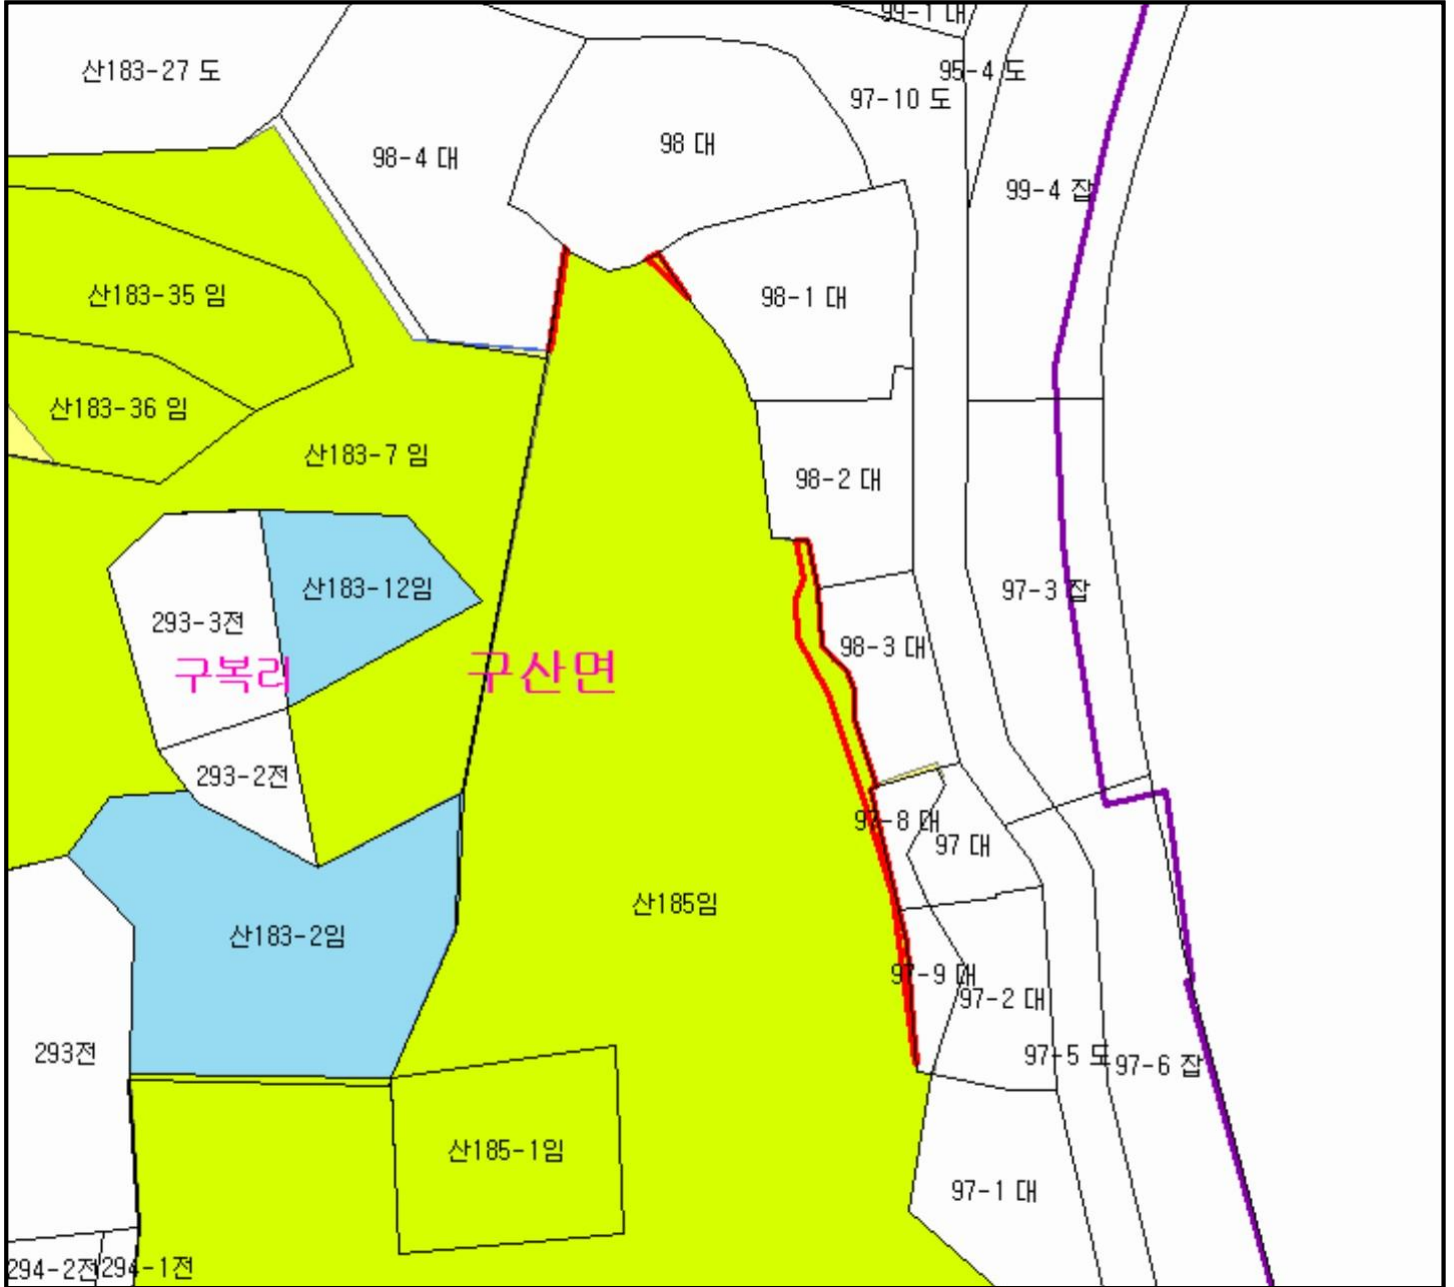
99-1 대
산183-27 도
95-4 도
97-10 도
98-4 대
98 대
99-4 잡
산183-35 임
98-1 대
산183-36 임
산183-7 임
98-2 대
산183-12임
97-3 잡
293-3전
98-3 대
구복리
구산면
293-2전
97-8 대
97 대
산185임
산183-2임
97-9 대
97-2 대
293전
97-5 도
97-6 잡
산185-1임
97-1 대
294-2전
294-1전